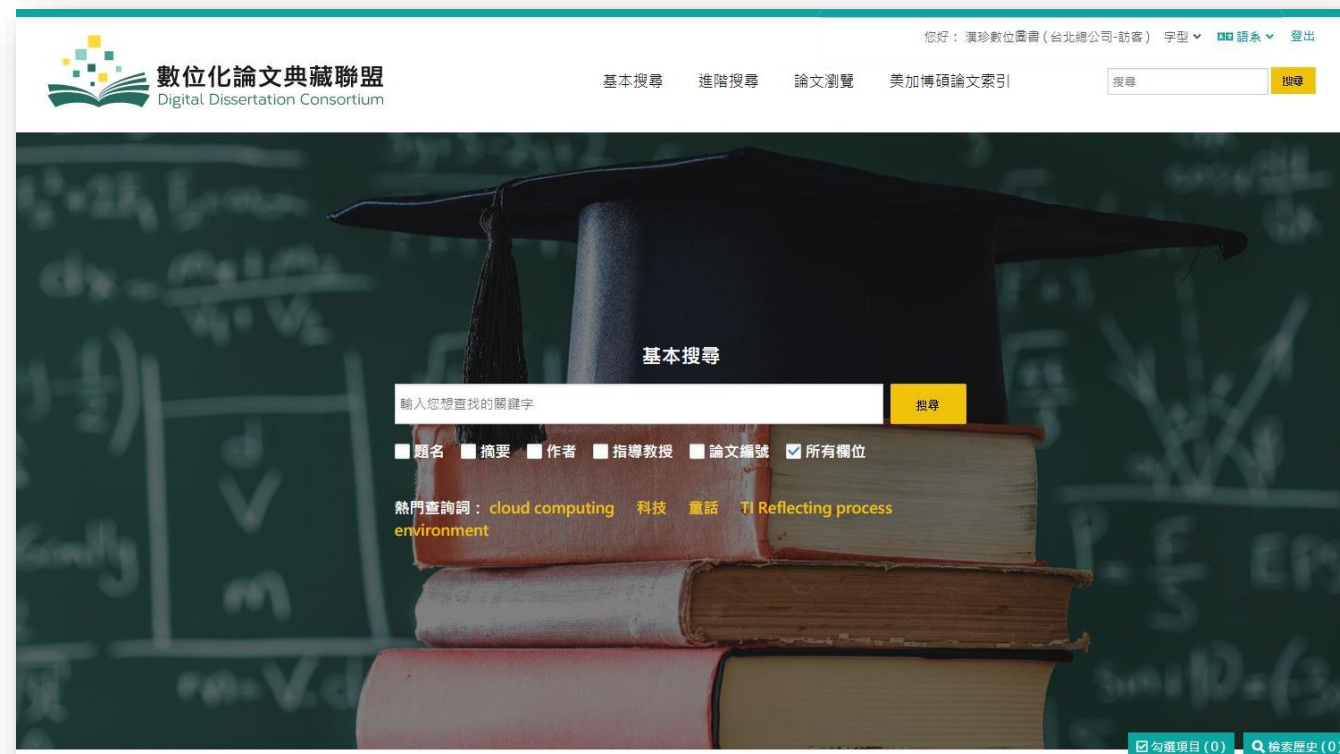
您好：漢珍數位圖書（台北總公司-訪客） 字型 語系 登出

數位化論文典藏聯盟
Digital Dissertation Consortium

基本搜尋 進階搜尋 論文瀏覽 美加博碩論文索引

搜尋 搜尋

基本搜尋

輸入您想查找的關鍵字 搜尋

題名 摘要 作者 指導教授 論文編號 所有欄位

熱門查詢詞：cloud computing 科技 童話 TI Reflecting process environment

勾選項目(0) 檢索歷史(0